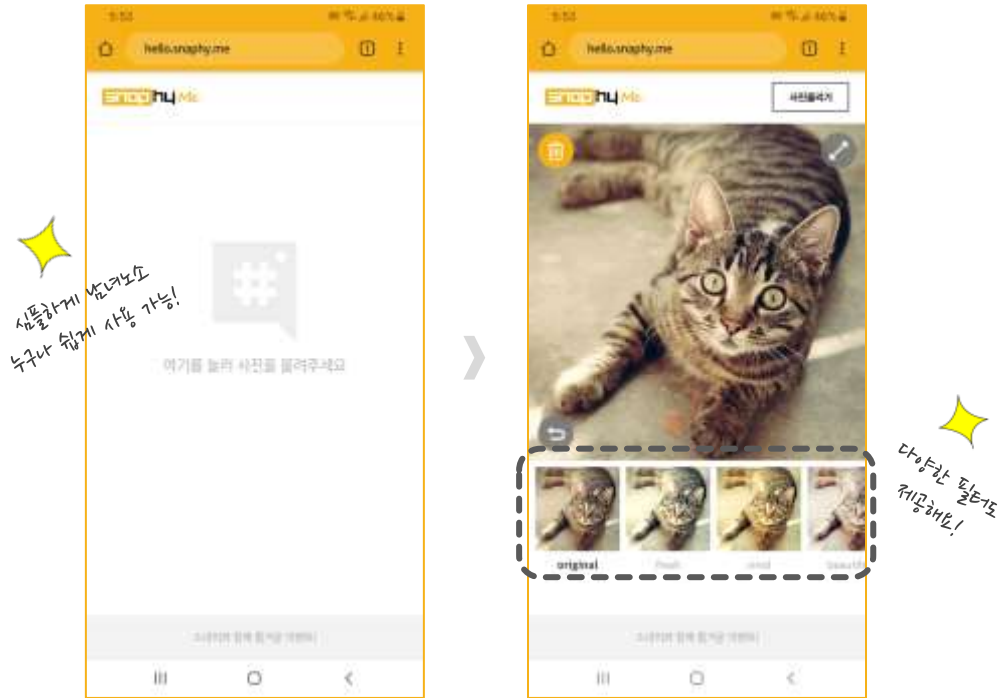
5:53

hello.snaphy.me

snaphy Me

심플하게 남녀노소 누구나 쉽게 사용 가능!

여기를 눌러 사진을 올려주세요

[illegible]

5:53

hello.snaphy.me

snaphy Me

사진올리기

다양한 필터도 제공해요!

original

fresh

vivid

beautif

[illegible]